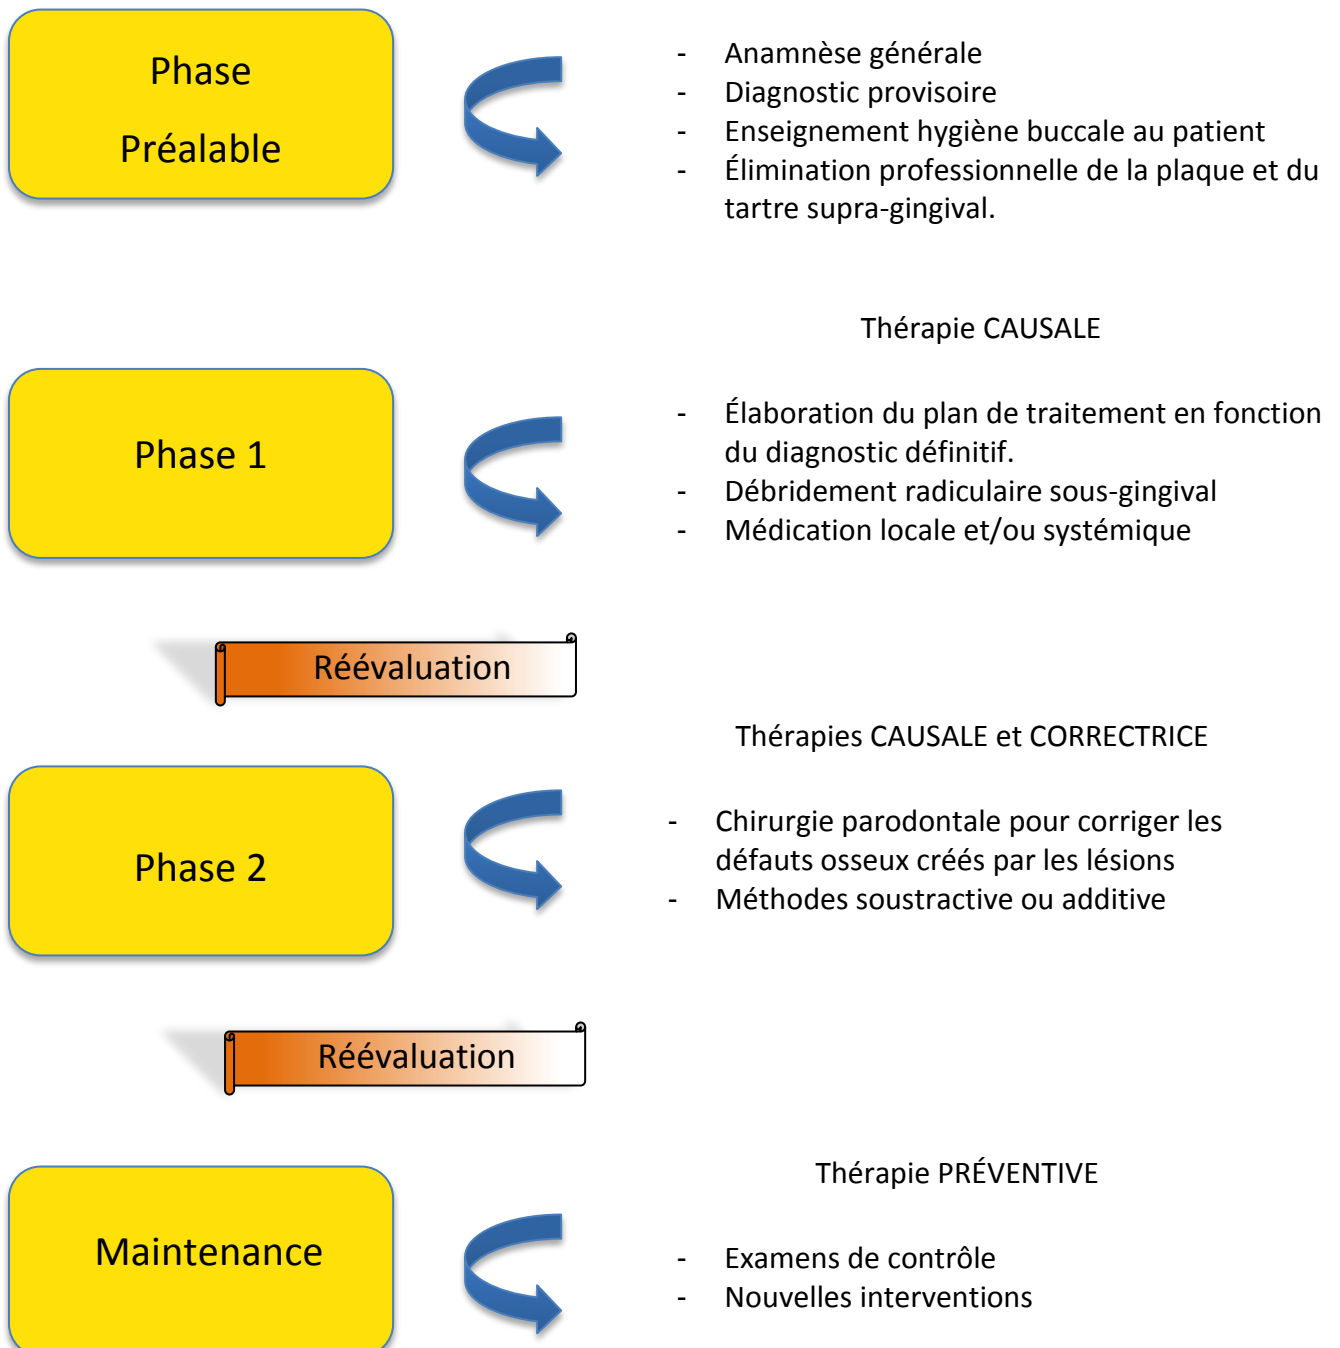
Phase

Préalable

- Anamnèse générale
- Diagnostic provisoire
- Enseignement hygiène buccale au patient
- Élimination professionnelle de la plaque et du tartre supra-gingival.

Thérapie CAUSALE

Phase 1

- Élaboration du plan de traitement en fonction du diagnostic définitif.
- Débridement radiculaire sous-gingival
- Médication locale et/ou systémique

Réévaluation

Thérapies CAUSALE et CORRECTRICE

Phase 2

- Chirurgie parodontale pour corriger les défauts osseux créés par les lésions
- Méthodes soustractive ou additive

Réévaluation

Thérapie PRÉVENTIVE

Maintenance

- Examens de contrôle
- Nouvelles interventions